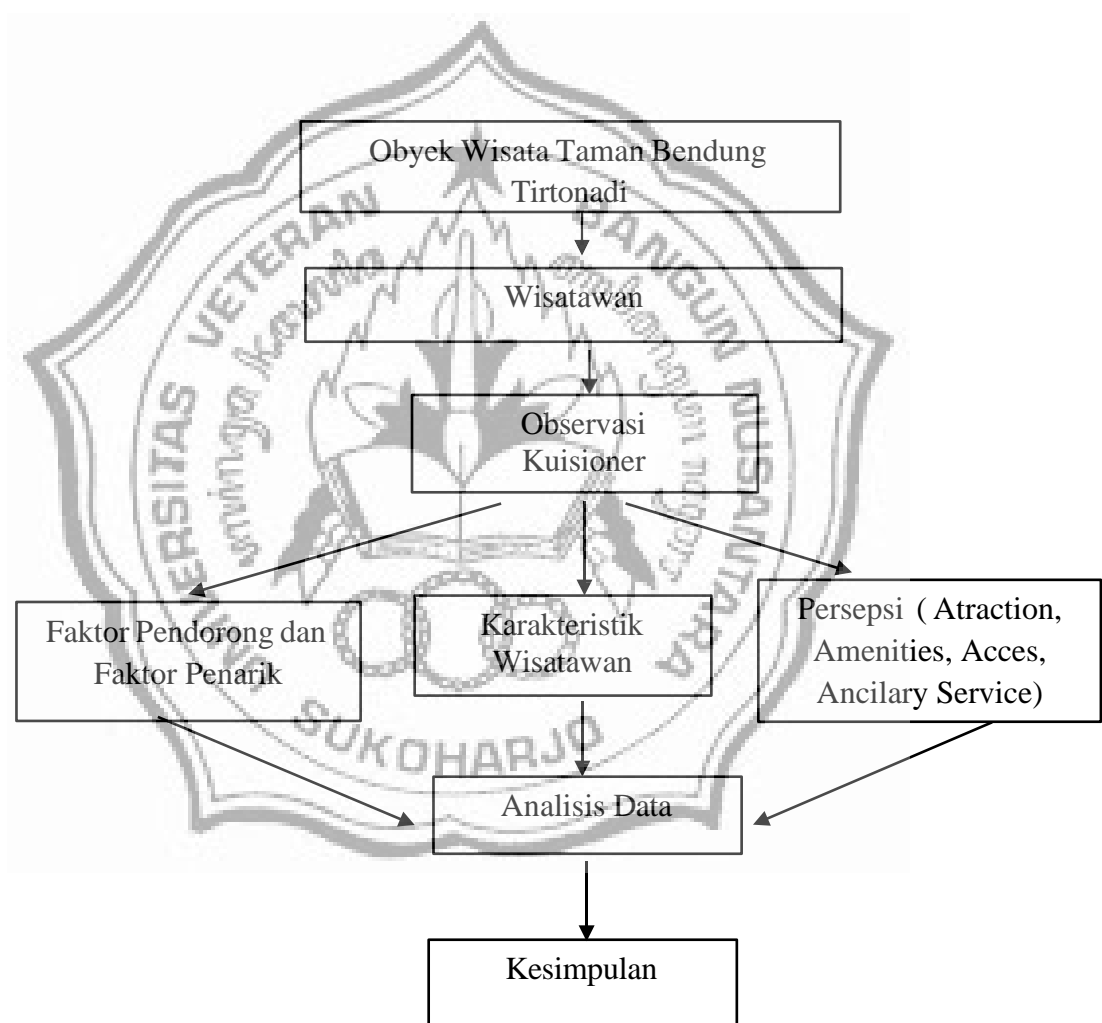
Obyek Wisata Taman Bendung Tirtonadi

Wisatawan

Observasi
Kuisioner

Faktor Pendorong dan Faktor Penarik

Karakteristik Wisatawan

Persepsi ( Atraction, Amenities, Acces, Ancilary Service)

Analisis Data

Kesimpulan

UNIVERSITAS VETERAN BANGUN NUSANTARA SUKOHARJO